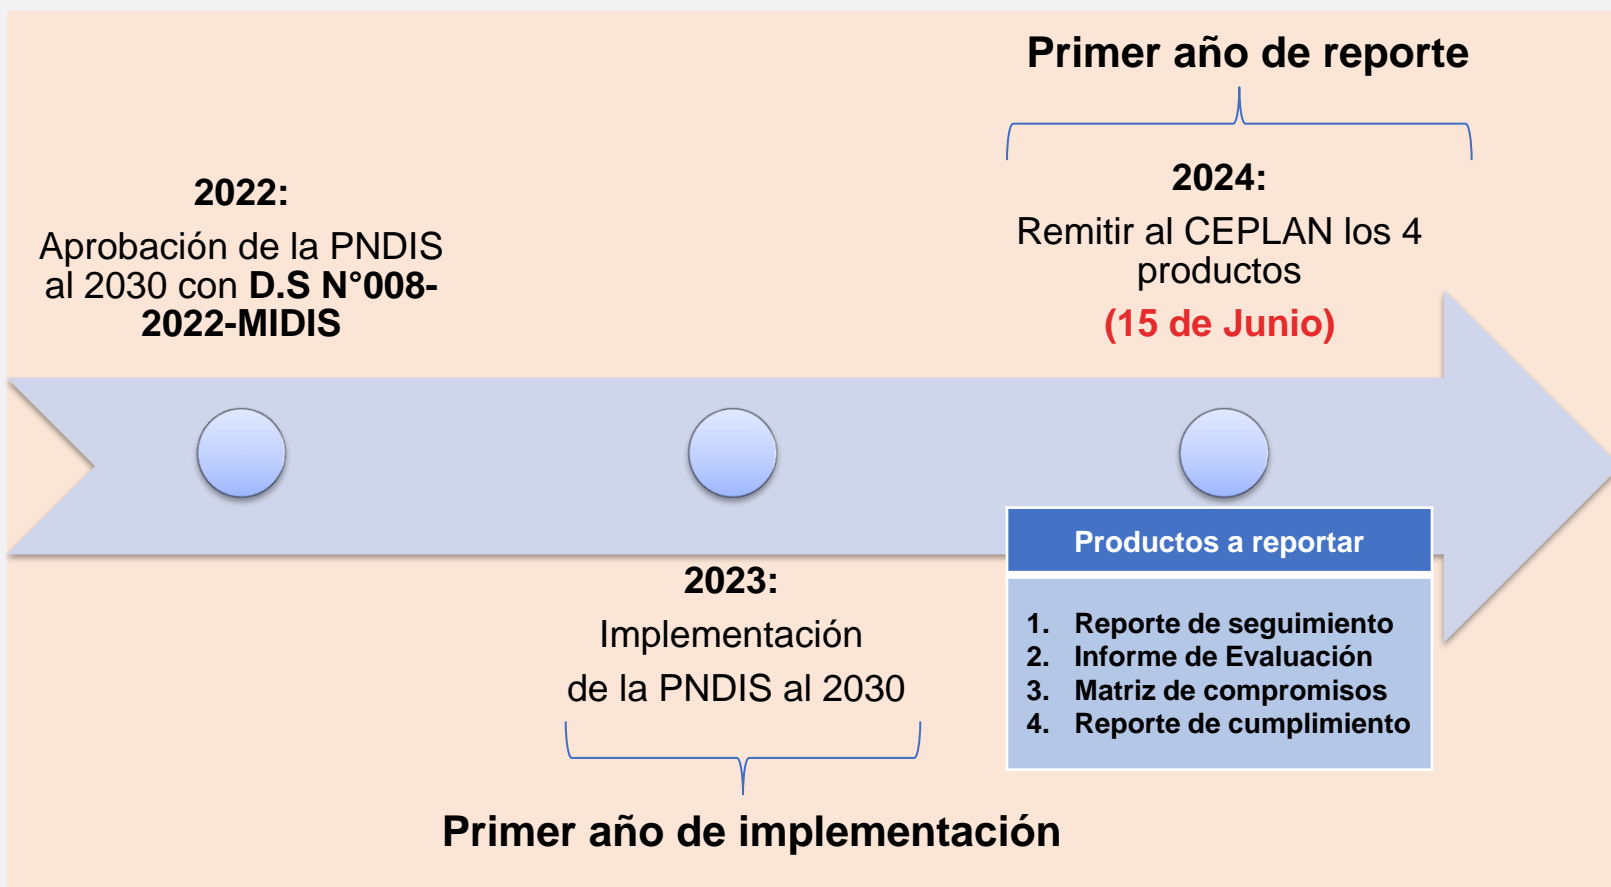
Primer año de reporte

2022:
Aprobación de la PNDIS al 2030 con D.S N°008-2022-MIDIS

2024:
Remitir al CEPLAN los 4 productos
(15 de Junio)

2023:
Implementación de la PNDIS al 2030

Productos a reportar

1. Reporte de seguimiento
2. Informe de Evaluación
3. Matriz de compromisos
4. Reporte de cumplimiento

Primer año de implementación